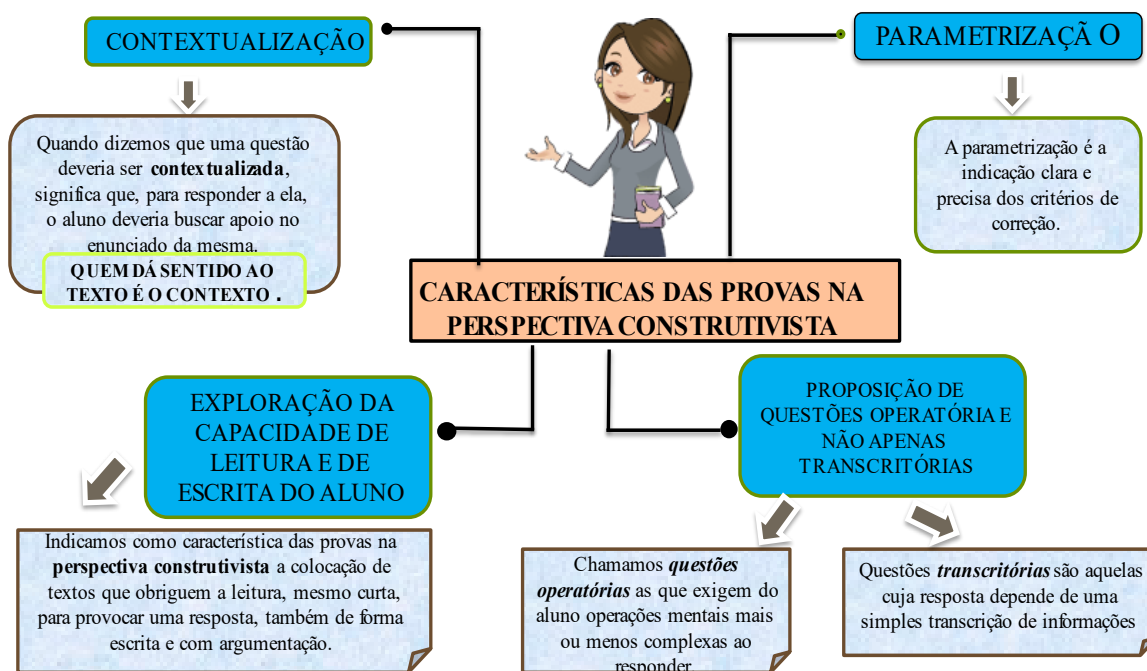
CONTEXTUALIZAÇÃO

Quando dizemos que uma questão deveria ser **contextualizada**, significa que, para responder a ela, o aluno deveria buscar apoio no enunciado da mesma.

QUEM DÁ SENTIDO AO TEXTO É O CONTEXTO .

PARAMETRIZAÇÃ O

A parametrização é a indicação clara e precisa dos critérios de correção.

CARACTERÍSTICAS DAS PROVAS NA PERSPECTIVA CONSTRUTIVISTA

EXPLORAÇÃO DA CAPACIDADE DE LEITURA E DE ESCRITA DO ALUNO

Indicamos como característica das provas na **perspectiva construtivista** a colocação de textos que obriguem a leitura, mesmo curta, para provocar uma resposta, também de forma escrita e com argumentação.

PROPOSIÇÃO DE QUESTÕES OPERATÓRIA E NÃO APENAS TRANSCRITÓRIAS

Chamamos ***questões operatórias*** as que exigem do aluno operações mentais mais ou menos complexas ao responder.

Questões ***transcritórias*** são aquelas cuja resposta depende de uma simples transcrição de informações